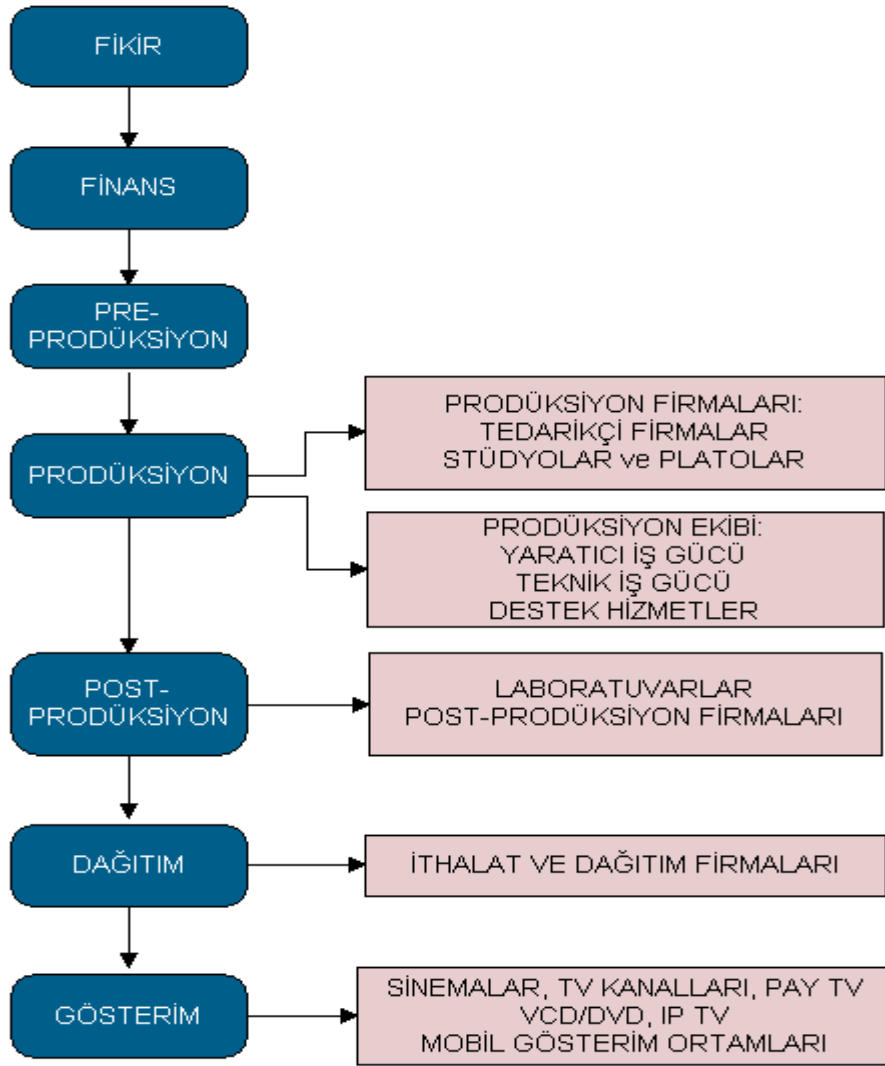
FİKİR

FİNANS

PRE-PRODÜKSİYON

PRODÜKSİYON

PRODÜKSİYON FİRMALARI:
TEDARİKÇİ FİRMALAR
STÜDYOLAR ve PLATOLAR

PRODÜKSİYON EKİBİ:
YARATICI İŞ GÜCÜ
TEKNİK İŞ GÜCÜ
DESTEK HİZMETLER

POST-PRODÜKSİYON

LABORATUVARLAR
POST-PRODÜKSİYON FİRMALARI

DAĞITIM

İTHALAT VE DAĞITIM FİRMALARI

GÖSTERİM

SİNEMALAR, TV KANALLARI, PAY TV
VCD/DVD, IP TV
MOBİL GÖSTERİM ORTAMLARI